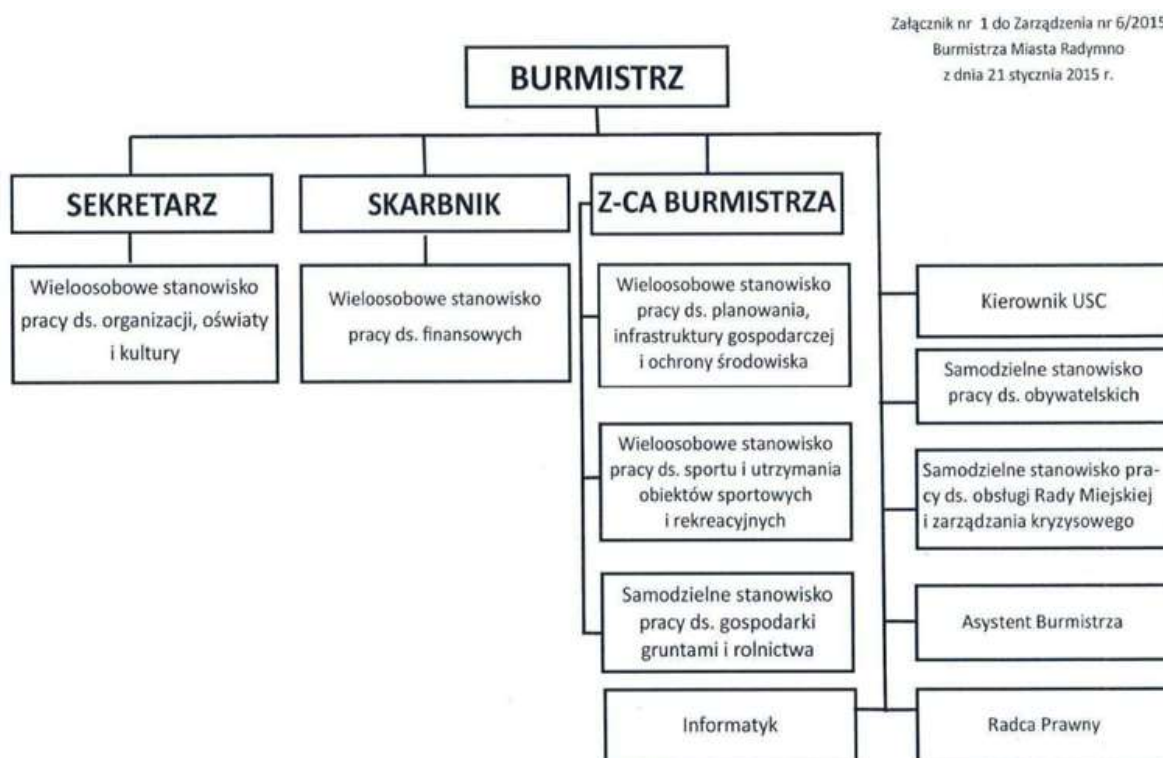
Załącznik nr 1 do Zarządzenia nr 6/2015
Burmistrza Miasta Radymno
z dnia 21 stycznia 2015 r.

BURMISTRZ

SEKRETARZ

Wieloosobowe stanowisko pracy ds. organizacji, oświaty i kultury

SKARBNIK

Wieloosobowe stanowisko pracy ds. finansowych

Z-CA BURMISTRZA

Wieloosobowe stanowisko pracy ds. planowania, infrastruktury gospodarczej i ochrony środowiska

Wieloosobowe stanowisko pracy ds. sportu i utrzymania obiektów sportowych i rekreacyjnych

Samodzielne stanowisko pracy ds. gospodarki gruntami i rolnictwa

Informatyk

Kierownik USC

Samodzielne stanowisko pracy ds. obywatelskich

Samodzielne stanowisko pracy ds. obsługi Rady Miejskiej i zarządzania kryzysowego

Asystent Burmistrza

Radca Prawny